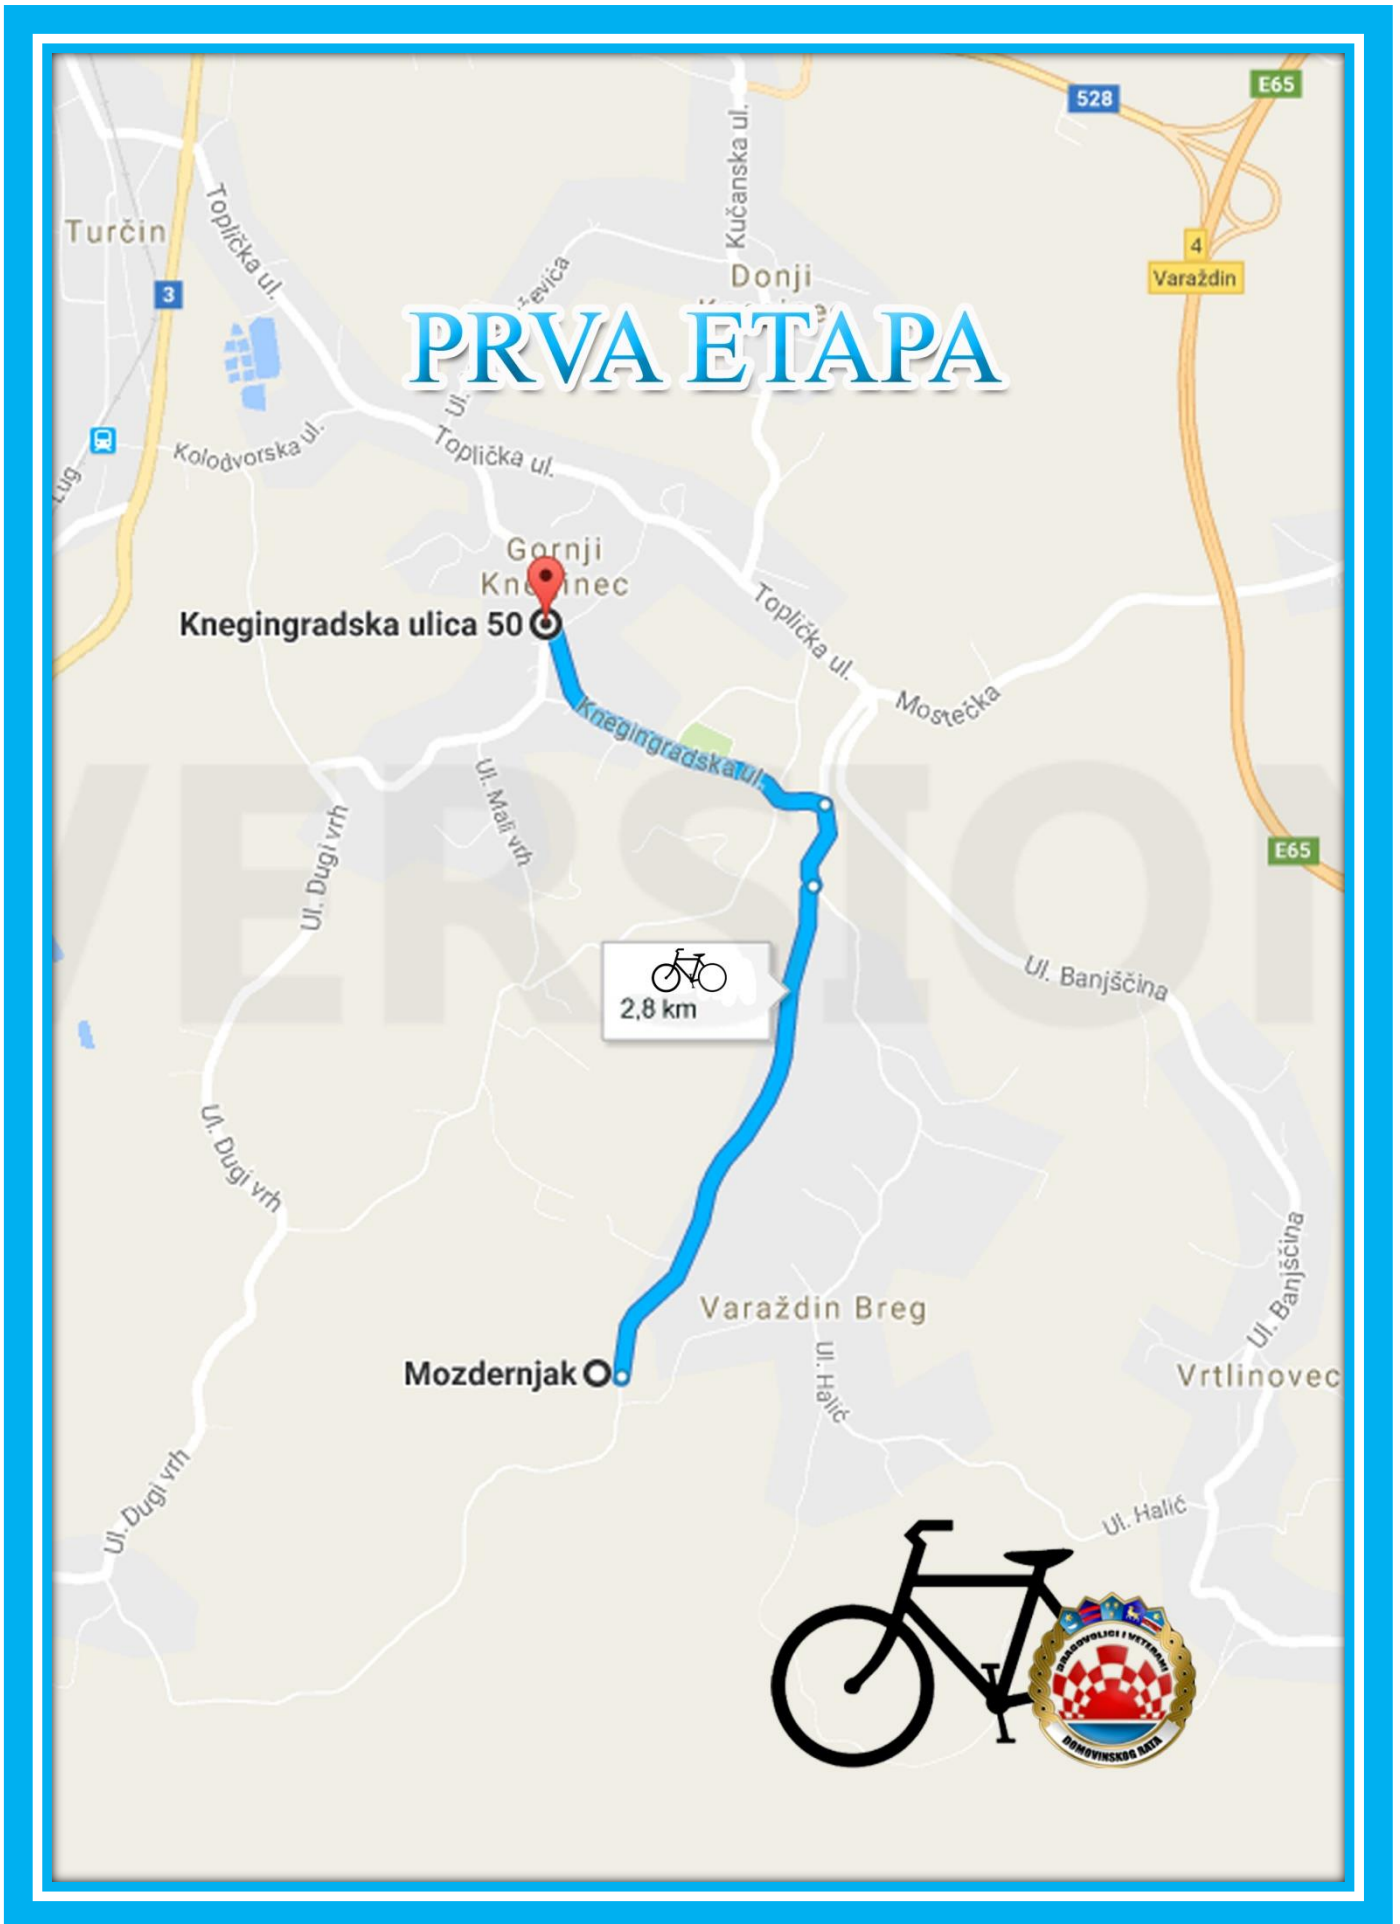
PRVA ETAPA

Turčin
Toplička ul.
3
Kučanska ul.
528
E65
4
Varaždin
Donji
Kolodvorska ul.
Toplička ul.
Gornji Kne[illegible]inec
Knegingradska ulica 50
Toplička ul.
Mostečka
Knegingradska ul.
Ul. Mali vrh
Ul. Dugi vrh
E65
2,8 km
Ul. Banjščina
Ul. Dugi vrh
Varaždin Breg
Ul. Banjščina
Mozdernjak
Ul. Halić
Vrtlinovec
Ul. Dugi vrh
Ul. Halić
DRAGOVOLJCI I VETERANI DOMOVINSKOG RATA